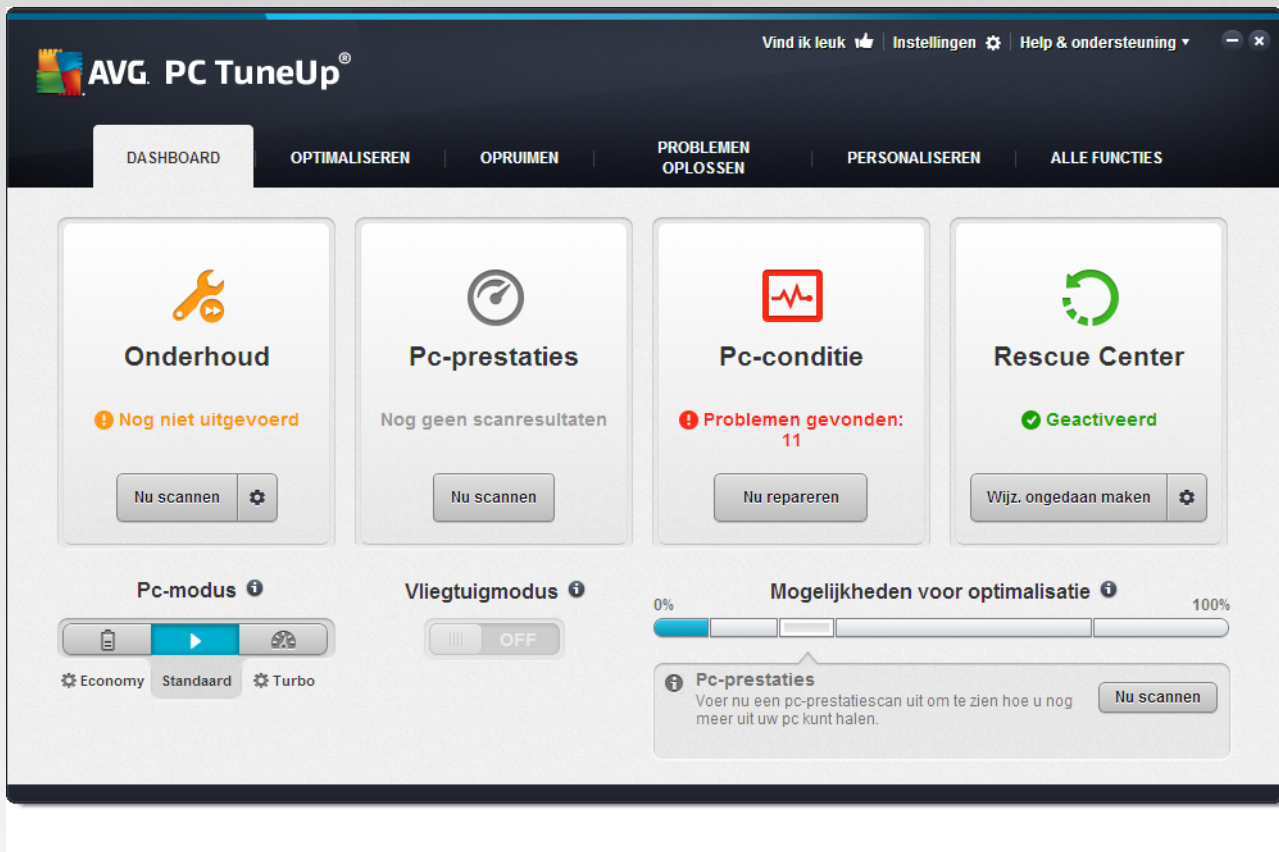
AVG. PC TuneUp®

Vind ik leuk | Instellingen | Help & ondersteuning ▾

DASHBOARD | OPTIMALISEREN | OPRUIMEN | PROBLEMEN OPLOSSEN | PERSONALISEREN | ALLE FUNCTIES

Onderhoud
Nog niet uitgevoerd
Nu scannen

Pc-prestaties
Nog geen scanresultaten
Nu scannen

Pc-conditie
Problemen gevonden: 11
Nu repareren

Rescue Center
Geactiveerd
Wijz. ongedaan maken

Pc-modus
Economy Standaard Turbo

Vliegtuigmodus
OFF

Mogelijkheden voor optimalisatie
0%
100%

Pc-prestaties
Voer nu een pc-prestatiescan uit om te zien hoe u nog meer uit uw pc kunt halen.
Nu scannen